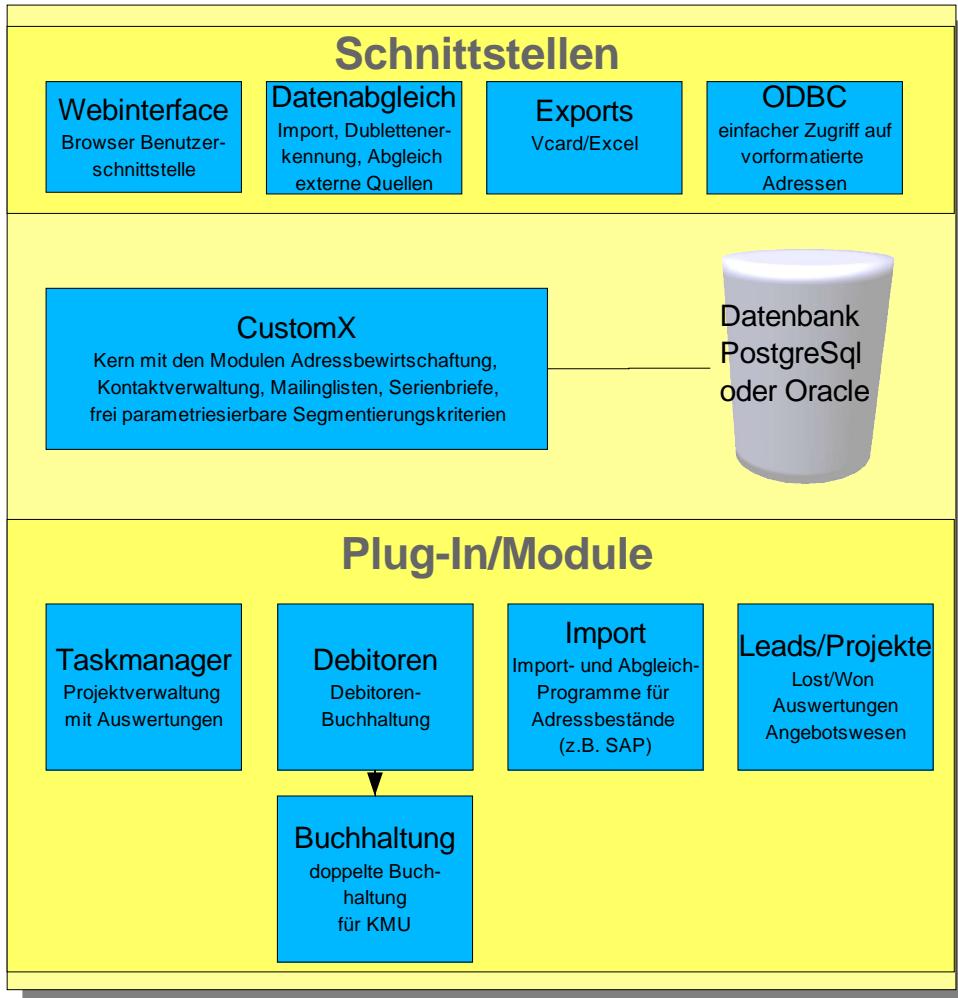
Schnittstellen

Webinterface
Browser Benutzerschnittstelle

Datenabgleich
Import, Dublettenerkennung, Abgleich externe Quellen

Exports
Vcard/Excel

ODBC
einfacher Zugriff auf vorformatierte Adressen

CustomX
Kern mit den Modulen Adressbewirtschaftung, Kontaktverwaltung, Mailinglisten, Serienbriefe, frei parametriesierbare Segmentierungskriterien

Datenbank
PostgreSql
oder Oracle

Plug-In/Module

Taskmanager
Projektverwaltung mit Auswertungen

Debitoren
Debitoren-Buchhaltung

Import
Import- und Abgleich-Programme für Adressbestände (z.B. SAP)

Leads/Projekte
Lost/Won
Auswertungen
Angebotswesen

Buchhaltung
doppelte Buchhaltung
für KMU